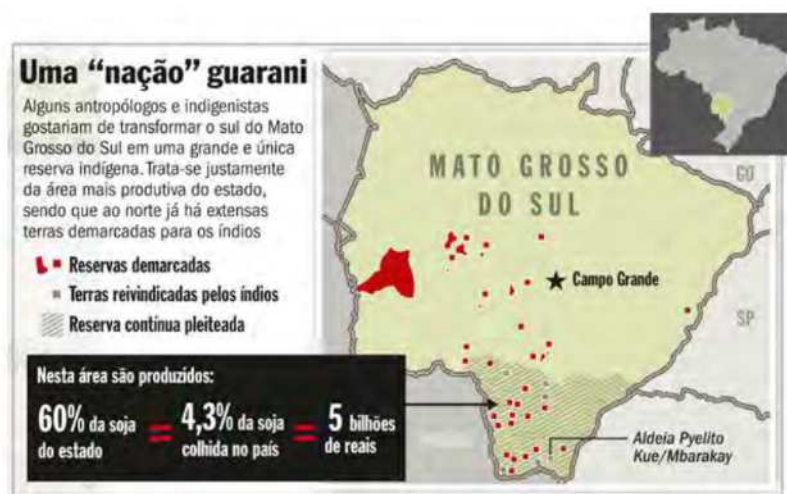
Uma "nação" guarani

Alguns antropólogos e indigenistas gostariam de transformar o sul do Mato Grosso do Sul em uma grande e única reserva indígena. Trata-se justamente da área mais produtiva do estado, sendo que ao norte já há extensas terras demarcadas para os índios

Reservas demarcadas

Terras reivindicadas pelos índios

Reserva contínua pleiteada

MATO GROSSO DO SUL

GO

Campo Grande

SP

Nesta área são produzidos:

60% da soja do estado = 4,3% da soja colhida no país = 5 bilhões de reais

Aldeia Pyelito Kue/Mbarakay